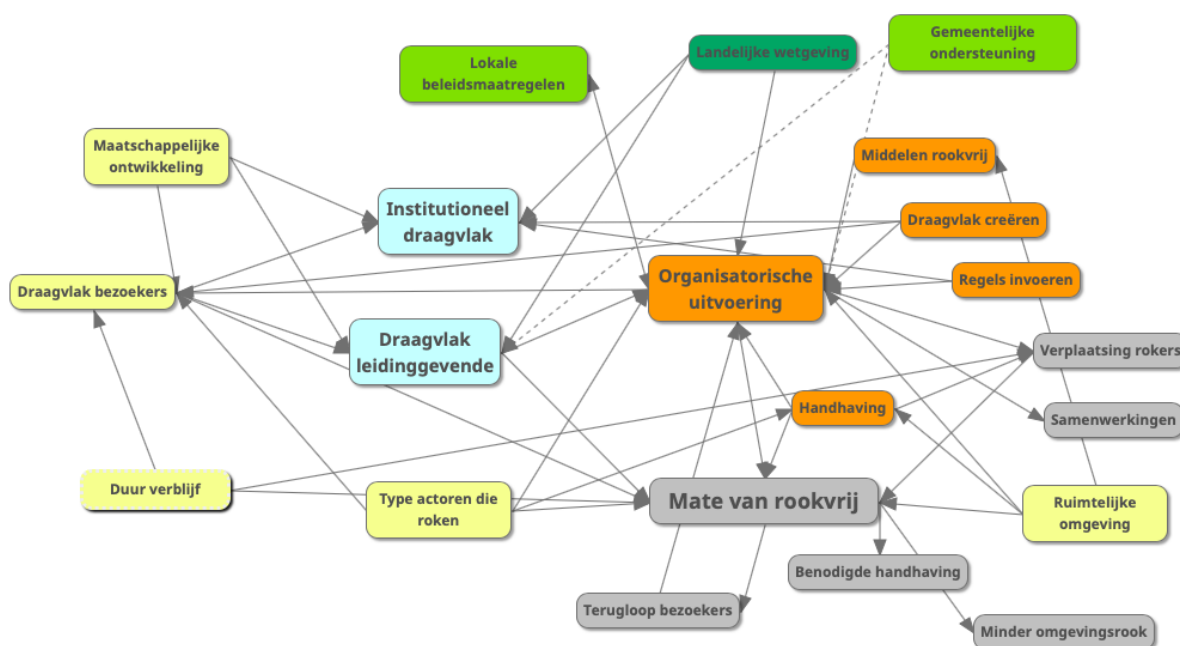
Lokale beleidsmaatregelen

Landelijke wetgeving

Gemeentelijke ondersteuning

Maatschappelijke ontwikkeling

Middelen rookvrij

Institutioneel draagvlak

Draagvlak creëren

Draagvlak bezoekers

Organisatorische uitvoering

Regels invoeren

Draagvlak leidinggevende

Verplaatsing rokers

Handhaving

Samenwerkingen

Duur verblijf

Type actoren die roken

Mate van rookvrij

Ruimtelijke omgeving

Benodigde handhaving

Terugloop bezoekers

Minder omgevingsrook